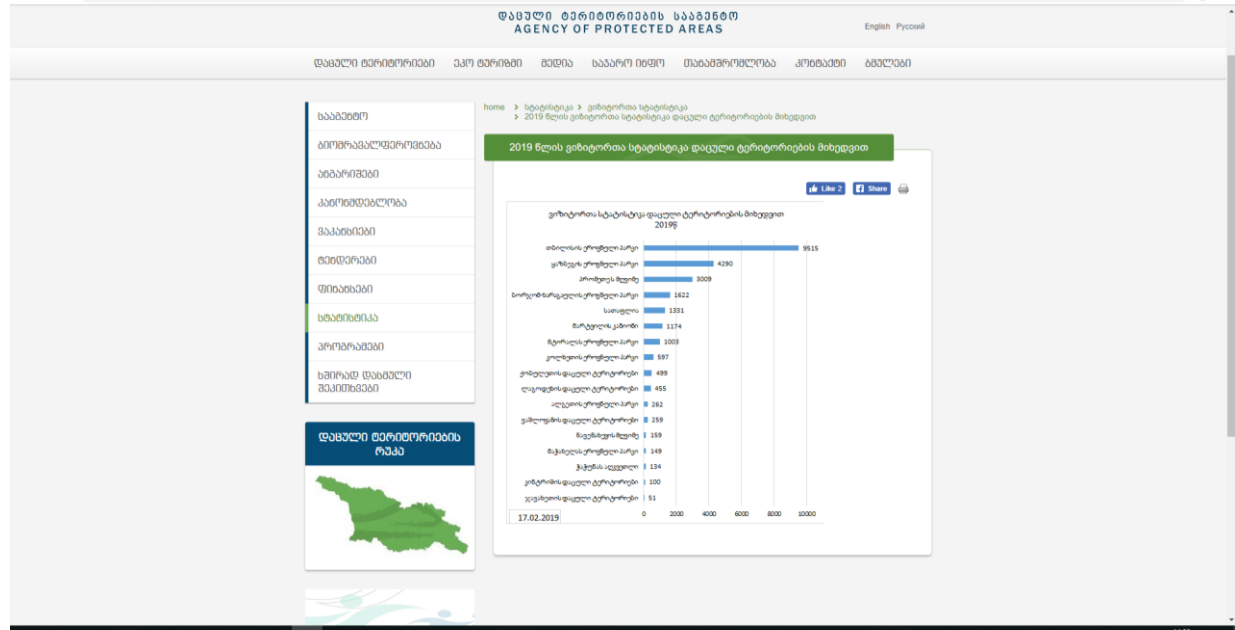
დაცული ტერიტორიების სააგენტო
AGENCY OF PROTECTED AREAS

English Русский

დაცული ტერიტორიები ეკო ტურიზმი მედია საჯარო ინფო თანამშრომლობა კონტაქტი ბმულები

სააგენტო
ბიომრავალფეროვნება
ანგარიშები
კანონმდებლობა
ვაკანსიები
ტენდერები
ფიტარიფები
სტატისტიკა
პროგრამები
ხშირად დასმული შეკითხვები

დაცული ტერიტორიების რუკა

home > სტატისტიკა > ვიზიტორთა სტატისტიკა > 2019 წლის ვიზიტორთა სტატისტიკა დაცული ტერიტორიების მიხედვით

2019 წლის ვიზიტორთა სტატისტიკა დაცული ტერიტორიების მიხედვით

Like 2 Share

ვიზიტორთა სტატისტიკა დაცული ტერიტორიების მიხედვით 2019წ

| | |
|---|---|
| თბილისის ეროვნული პარკი | 9515 |
| ყაზბეგის ეროვნული პარკი | 4290 |
| პრომეთეს მღვიმე | 3009 |
| ბორჯომ-ხარაგაულის ეროვნული პარკი | 1622 |
| სათაფლია | 1331 |
| მარტვილის კანიონი | 1174 |
| მტირალას ეროვნული პარკი | 1003 |
| კოლხეთის ეროვნული პარკი | 597 |
| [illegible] | 499 |
| ლაგოდეხის დაცული ტერიტორიები | 455 |
| ალგეთის ეროვნული პარკი | 262 |
| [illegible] | 259 |
| ნავენახევის მღვიმე | 159 |
| მაჭახელას ეროვნული პარკი | 149 |
| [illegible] | 134 |
| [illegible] | 100 |
| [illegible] | 51 |

0 2000 4000 6000 8000 10000

17.02.2019